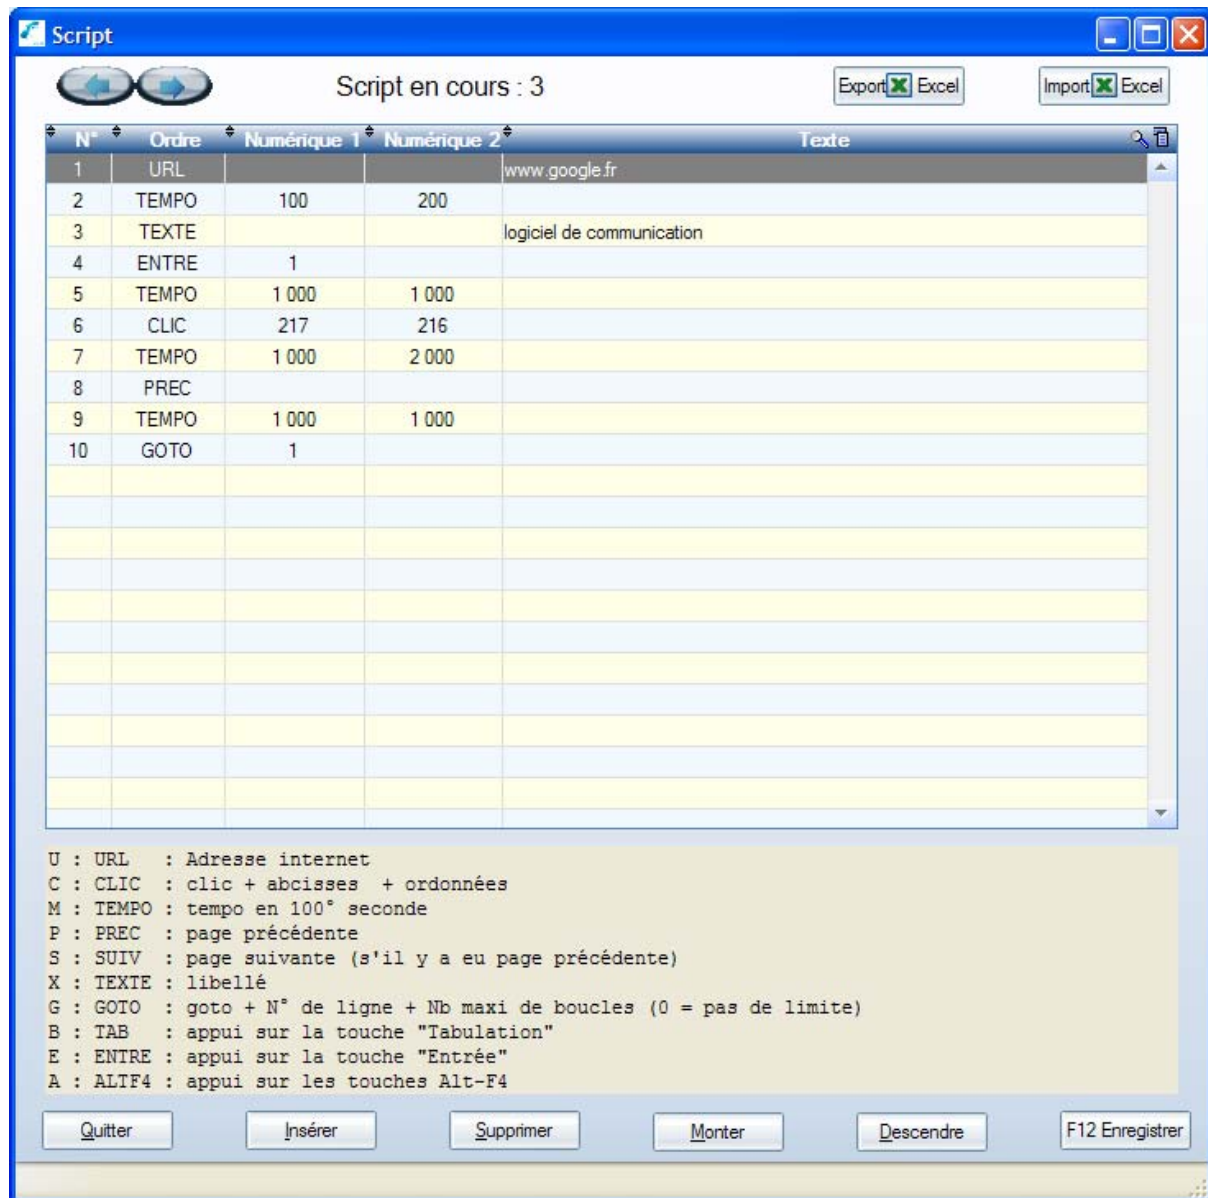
Script

Script en cours : 3

Export Excel

Import Excel

| N° | Ordre | Numérique 1 | Numérique 2 | Texte |
|---|---|---|---|---|
| 1 | URL | | | www.google.fr |
| 2 | TEMPO | 100 | 200 | |
| 3 | TEXTE | | | logiciel de communication |
| 4 | ENTRE | 1 | | |
| 5 | TEMPO | 1 000 | 1 000 | |
| 6 | CLIC | 217 | 216 | |
| 7 | TEMPO | 1 000 | 2 000 | |
| 8 | PREC | | | |
| 9 | TEMPO | 1 000 | 1 000 | |
| 10 | GOTO | 1 | | |

U : URL   : Adresse internet
C : CLIC  : clic + abcisses  + ordonnées
M : TEMPO : tempo en 100° seconde
P : PREC  : page précédente
S : SUIV  : page suivante (s'il y a eu page précédente)
X : TEXTE : libellé
G : GOTO  : goto + N° de ligne + Nb maxi de boucles (0 = pas de limite)
B : TAB   : appui sur la touche "Tabulation"
E : ENTRE : appui sur la touche "Entrée"
A : ALTF4 : appui sur les touches Alt-F4

Quitter

Insérer

Supprimer

Monter

Descendre

F12 Enregistrer